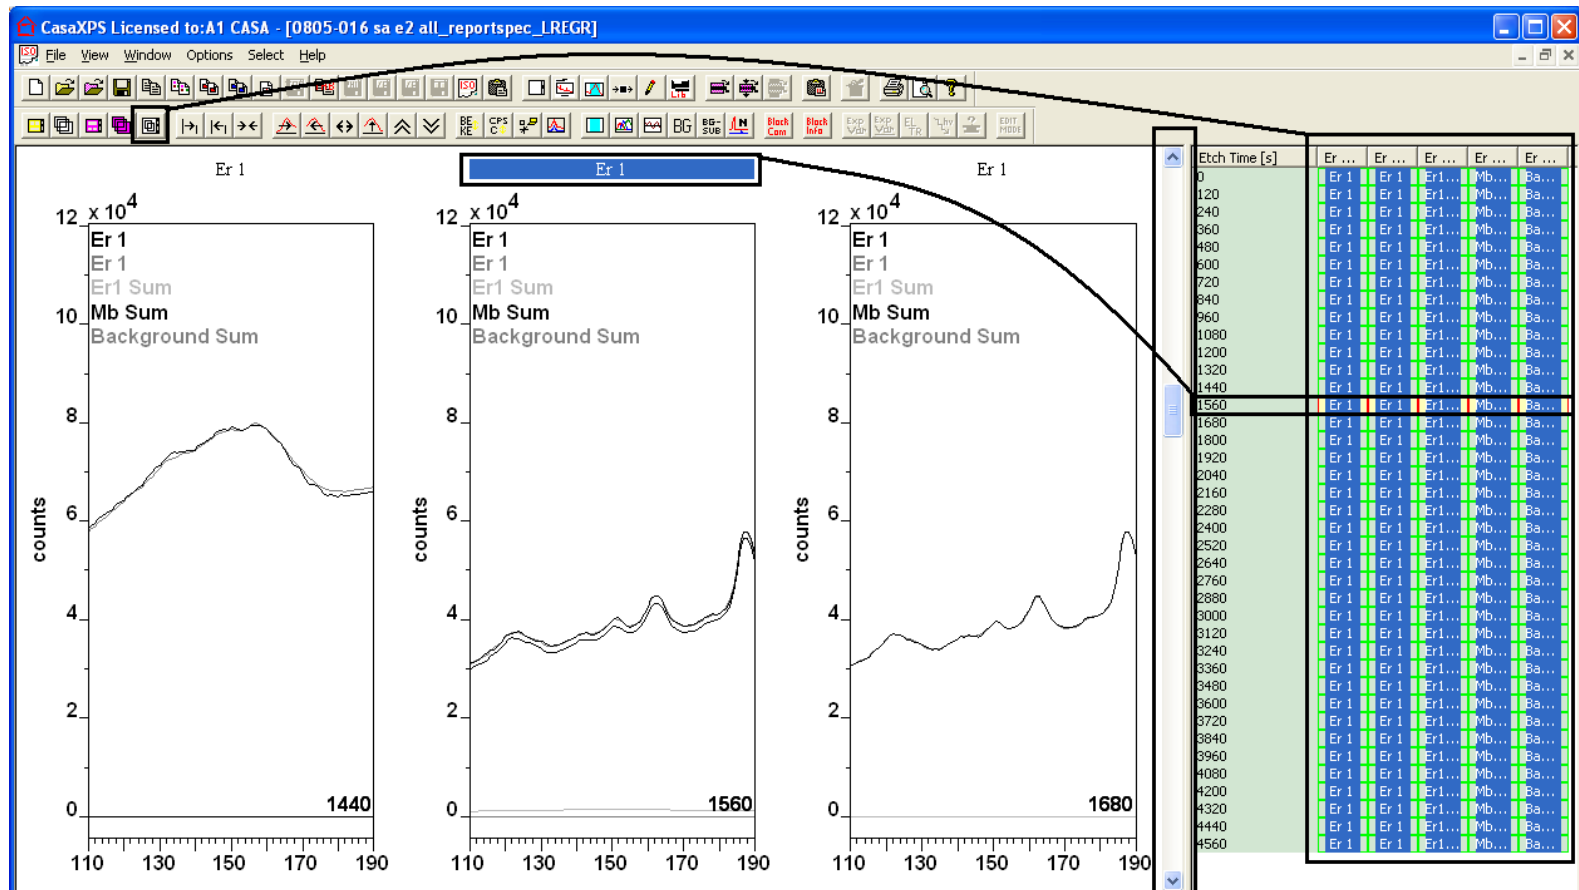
CasaXPS Licensed to:A1 CASA - [0805-016 sa e2 all_reportspec_LREGR]

File View Window Options Select Help

BE KE CPS C BG BG-SUB Block Com Block Info EXP Var EXP Var EL TR EDIT MODE

Er 1

Er 1

Er 1

12 x $10^4$
Er 1
Er 1
Er1 Sum
Mb Sum
Background Sum
10
8
6
4
2
0
counts
1440
110 130 150 170 190

12 x $10^4$
Er 1
Er 1
Er1 Sum
Mb Sum
Background Sum
10
8
6
4
2
0
counts
1560
110 130 150 170 190

12 x $10^4$
Er 1
Er 1
Er1 Sum
Mb Sum
Background Sum
10
8
6
4
2
0
counts
1680
110 130 150 170 190

| Etch Time [s] | Er ... | Er ... | Er ... | Er ... | Er ... |
|---|---|---|---|---|---|
| 0 | Er 1 | Er 1 | Er1... | Mb... | Ba... |
| 120 | Er 1 | Er 1 | Er1... | Mb... | Ba... |
| 240 | Er 1 | Er 1 | Er1... | Mb... | Ba... |
| 360 | Er 1 | Er 1 | Er1... | Mb... | Ba... |
| 480 | Er 1 | Er 1 | Er1... | Mb... | Ba... |
| 600 | Er 1 | Er 1 | Er1... | Mb... | Ba... |
| 720 | Er 1 | Er 1 | Er1... | Mb... | Ba... |
| 840 | Er 1 | Er 1 | Er1... | Mb... | Ba... |
| 960 | Er 1 | Er 1 | Er1... | Mb... | Ba... |
| 1080 | Er 1 | Er 1 | Er1... | Mb... | Ba... |
| 1200 | Er 1 | Er 1 | Er1... | Mb... | Ba... |
| 1320 | Er 1 | Er 1 | Er1... | Mb... | Ba... |
| 1440 | Er 1 | Er 1 | Er1... | Mb... | Ba... |
| 1560 | Er 1 | Er 1 | Er1... | Mb... | Ba... |
| 1680 | Er 1 | Er 1 | Er1... | Mb... | Ba... |
| 1800 | Er 1 | Er 1 | Er1... | Mb... | Ba... |
| 1920 | Er 1 | Er 1 | Er1... | Mb... | Ba... |
| 2040 | Er 1 | Er 1 | Er1... | Mb... | Ba... |
| 2160 | Er 1 | Er 1 | Er1... | Mb... | Ba... |
| 2280 | Er 1 | Er 1 | Er1... | Mb... | Ba... |
| 2400 | Er 1 | Er 1 | Er1... | Mb... | Ba... |
| 2520 | Er 1 | Er 1 | Er1... | Mb... | Ba... |
| 2640 | Er 1 | Er 1 | Er1... | Mb... | Ba... |
| 2760 | Er 1 | Er 1 | Er1... | Mb... | Ba... |
| 2880 | Er 1 | Er 1 | Er1... | Mb... | Ba... |
| 3000 | Er 1 | Er 1 | Er1... | Mb... | Ba... |
| 3120 | Er 1 | Er 1 | Er1... | Mb... | Ba... |
| 3240 | Er 1 | Er 1 | Er1... | Mb... | Ba... |
| 3360 | Er 1 | Er 1 | Er1... | Mb... | Ba... |
| 3480 | Er 1 | Er 1 | Er1... | Mb... | Ba... |
| 3600 | Er 1 | Er 1 | Er1... | Mb... | Ba... |
| 3720 | Er 1 | Er 1 | Er1... | Mb... | Ba... |
| 3840 | Er 1 | Er 1 | Er1... | Mb... | Ba... |
| 3960 | Er 1 | Er 1 | Er1... | Mb... | Ba... |
| 4080 | Er 1 | Er 1 | Er1... | Mb... | Ba... |
| 4200 | Er 1 | Er 1 | Er1... | Mb... | Ba... |
| 4320 | Er 1 | Er 1 | Er1... | Mb... | Ba... |
| 4440 | Er 1 | Er 1 | Er1... | Mb... | Ba... |
| 4560 | Er 1 | Er 1 | Er1... | Mb... | Ba... |